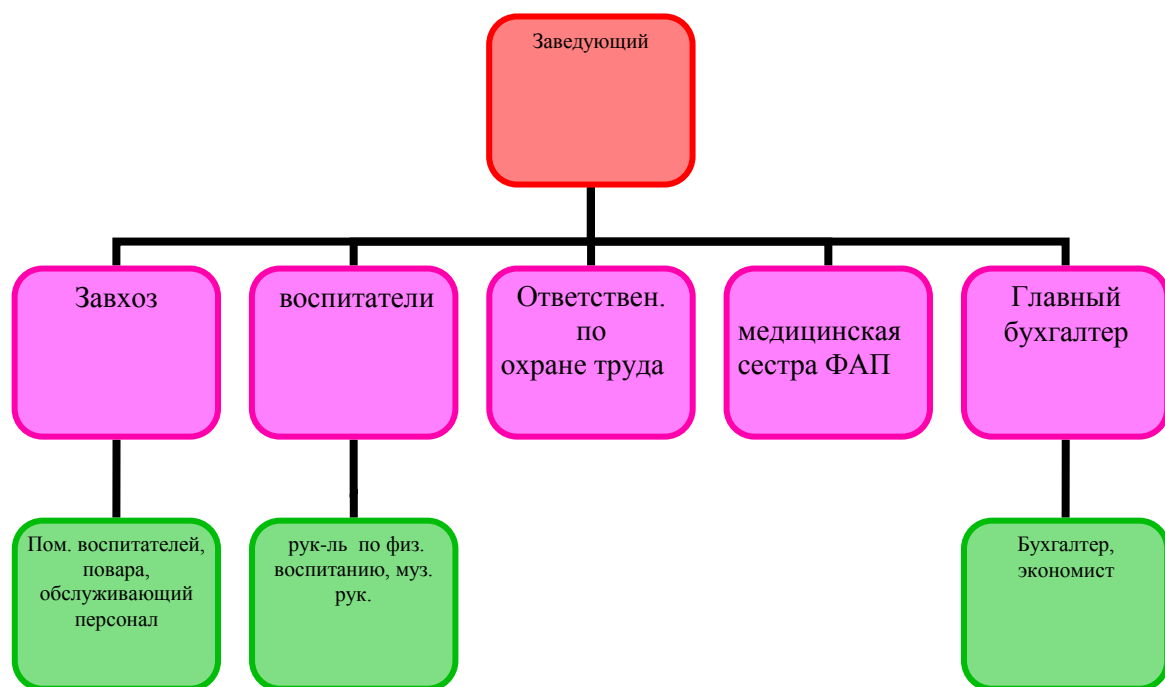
Заведующий

Завхоз

воспитатели

Ответствен. по охране труда

медицинская сестра ФАП

Главный бухгалтер

Пом. воспитателей, повара, обслуживающий персонал

рук-ль по физ. воспитанию, муз. рук.

Бухгалтер, экономист